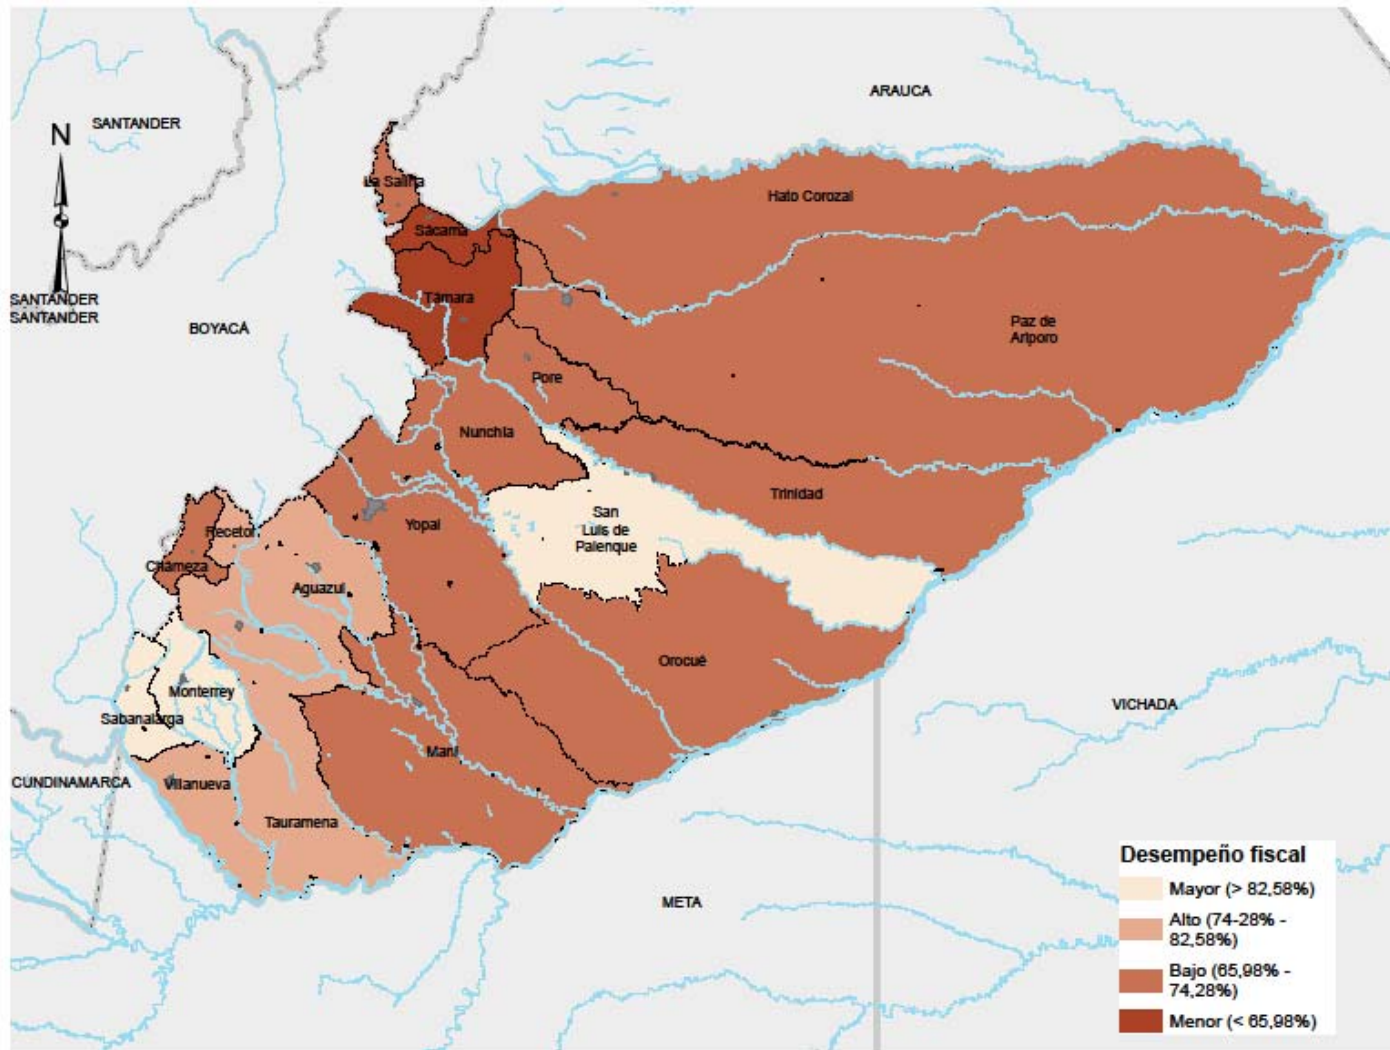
ARAUCA

N

SANTANDER

SANTANDER
SANTANDER

BOYACÁ

La Salina

Sácama

Támara

Hato Corozal

Paz de Ariporo

Pore

Nunchía

Trinidad

San Luis de Palenque

Yopal

Recetor

Chámeza

Aguazul

Orocué

Monterrey

Sabanalarga

VICHADA

Maní

CUNDINAMARCA

Villanueva

Tauramena

META

Desempeño fiscal
Mayor (> 82,58%)
Alto (74-28% - 82,58%)
Bajo (65,98% - 74,28%)
Menor (< 65,98%)